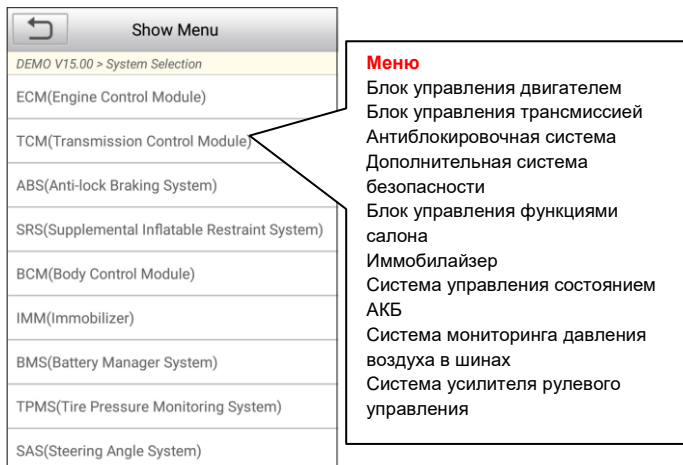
Show Menu

DEMO V15.00 > System Selection

ECM(Engine Control Module)

TCM(Transmission Control Module)

ABS(Anti-lock Braking System)

SRS(Supplemental Inflatable Restraint System)

BCM(Body Control Module)

IMM(Immobilizer)

BMS(Battery Manager System)

TPMS(Tire Pressure Monitoring System)

SAS(Steering Angle System)

Меню
Блок управления двигателем
Блок управления трансмиссией
Антиблокировочная система
Дополнительная система безопасности
Блок управления функциями салона
Иммобилайзер
Система управления состоянием АКБ
Система мониторинга давления воздуха в шинах
Система усилителя рулевого управления